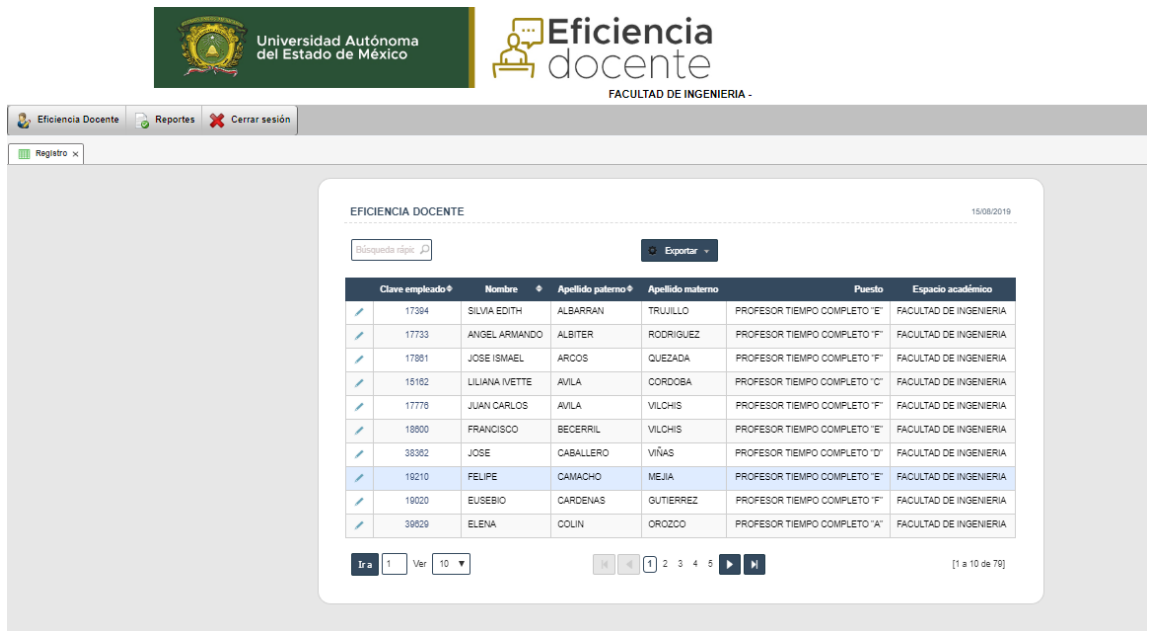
Universidad Autónoma del Estado de México

Eficiencia docente

FACULTAD DE INGENIERIA -

Eficiencia Docente | Reportes | Cerrar sesión

Registro ×

EFICIENCIA DOCENTE

15/08/2019

Búsqueda rápic

Exportar

| | Clave empleado | Nombre | Apellido paterno | Apellido materno | Puesto | Espacio académico |
|---|---|---|---|---|---|---|
| | 17394 | SILVIA EDITH | ALBARRAN | TRUJILLO | PROFESOR TIEMPO COMPLETO "E" | FACULTAD DE INGENIERIA |
| | 17733 | ANGEL ARMANDO | ALBITER | RODRIGUEZ | PROFESOR TIEMPO COMPLETO "F" | FACULTAD DE INGENIERIA |
| | 17861 | JOSE ISMAEL | ARCOS | QUEZADA | PROFESOR TIEMPO COMPLETO "F" | FACULTAD DE INGENIERIA |
| | 15162 | LILIANA IVETTE | AVILA | CORDOBA | PROFESOR TIEMPO COMPLETO "C" | FACULTAD DE INGENIERIA |
| | 17776 | JUAN CARLOS | AVILA | VILCHIS | PROFESOR TIEMPO COMPLETO "F" | FACULTAD DE INGENIERIA |
| | 18600 | FRANCISCO | BECERRIL | VILCHIS | PROFESOR TIEMPO COMPLETO "E" | FACULTAD DE INGENIERIA |
| | 38362 | JOSE | CABALLERO | VIÑAS | PROFESOR TIEMPO COMPLETO "D" | FACULTAD DE INGENIERIA |
| | 19210 | FELIPE | CAMACHO | MEJIA | PROFESOR TIEMPO COMPLETO "E" | FACULTAD DE INGENIERIA |
| | 19020 | EUSEBIO | CARDENAS | GUTIERREZ | PROFESOR TIEMPO COMPLETO "F" | FACULTAD DE INGENIERIA |
| | 39629 | ELENA | COLIN | OROZCO | PROFESOR TIEMPO COMPLETO "A" | FACULTAD DE INGENIERIA |

Ir a 1 Ver 10

1 2 3 4 5

[1 a 10 de 79]